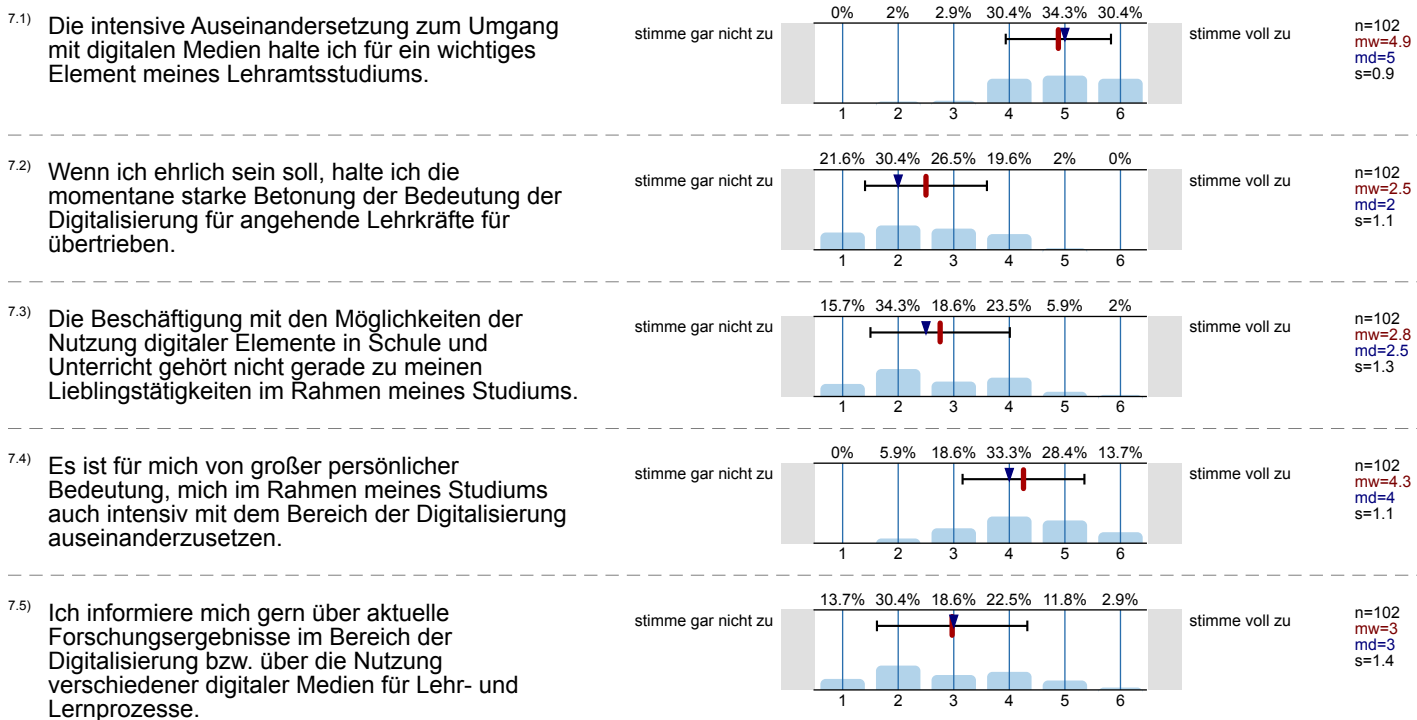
7.1) Die intensive Auseinandersetzung zum Umgang mit digitalen Medien halte ich für ein wichtiges Element meines Lehramtsstudiums.

| 0% | 2% | 2.9% | 30.4% | 34.3% | 30.4% |
|---|---|---|---|---|---|
| 1 | 2 | 3 | 4 | 5 | 6 |

stimme gar nicht zu
stimme voll zu
n=102
mw=4.9
md=5
s=0.9

7.2) Wenn ich ehrlich sein soll, halte ich die momentane starke Betonung der Bedeutung der Digitalisierung für angehende Lehrkräfte für übertrieben.

| 21.6% | 30.4% | 26.5% | 19.6% | 2% | 0% |
|---|---|---|---|---|---|
| 1 | 2 | 3 | 4 | 5 | 6 |

stimme gar nicht zu
stimme voll zu
n=102
mw=2.5
md=2
s=1.1

7.3) Die Beschäftigung mit den Möglichkeiten der Nutzung digitaler Elemente in Schule und Unterricht gehört nicht gerade zu meinen Lieblingstätigkeiten im Rahmen meines Studiums.

| 15.7% | 34.3% | 18.6% | 23.5% | 5.9% | 2% |
|---|---|---|---|---|---|
| 1 | 2 | 3 | 4 | 5 | 6 |

stimme gar nicht zu
stimme voll zu
n=102
mw=2.8
md=2.5
s=1.3

7.4) Es ist für mich von großer persönlicher Bedeutung, mich im Rahmen meines Studiums auch intensiv mit dem Bereich der Digitalisierung auseinanderzusetzen.

| 0% | 5.9% | 18.6% | 33.3% | 28.4% | 13.7% |
|---|---|---|---|---|---|
| 1 | 2 | 3 | 4 | 5 | 6 |

stimme gar nicht zu
stimme voll zu
n=102
mw=4.3
md=4
s=1.1

7.5) Ich informiere mich gern über aktuelle Forschungsergebnisse im Bereich der Digitalisierung bzw. über die Nutzung verschiedener digitaler Medien für Lehr- und Lernprozesse.

| 13.7% | 30.4% | 18.6% | 22.5% | 11.8% | 2.9% |
|---|---|---|---|---|---|
| 1 | 2 | 3 | 4 | 5 | 6 |

stimme gar nicht zu
stimme voll zu
n=102
mw=3
md=3
s=1.4